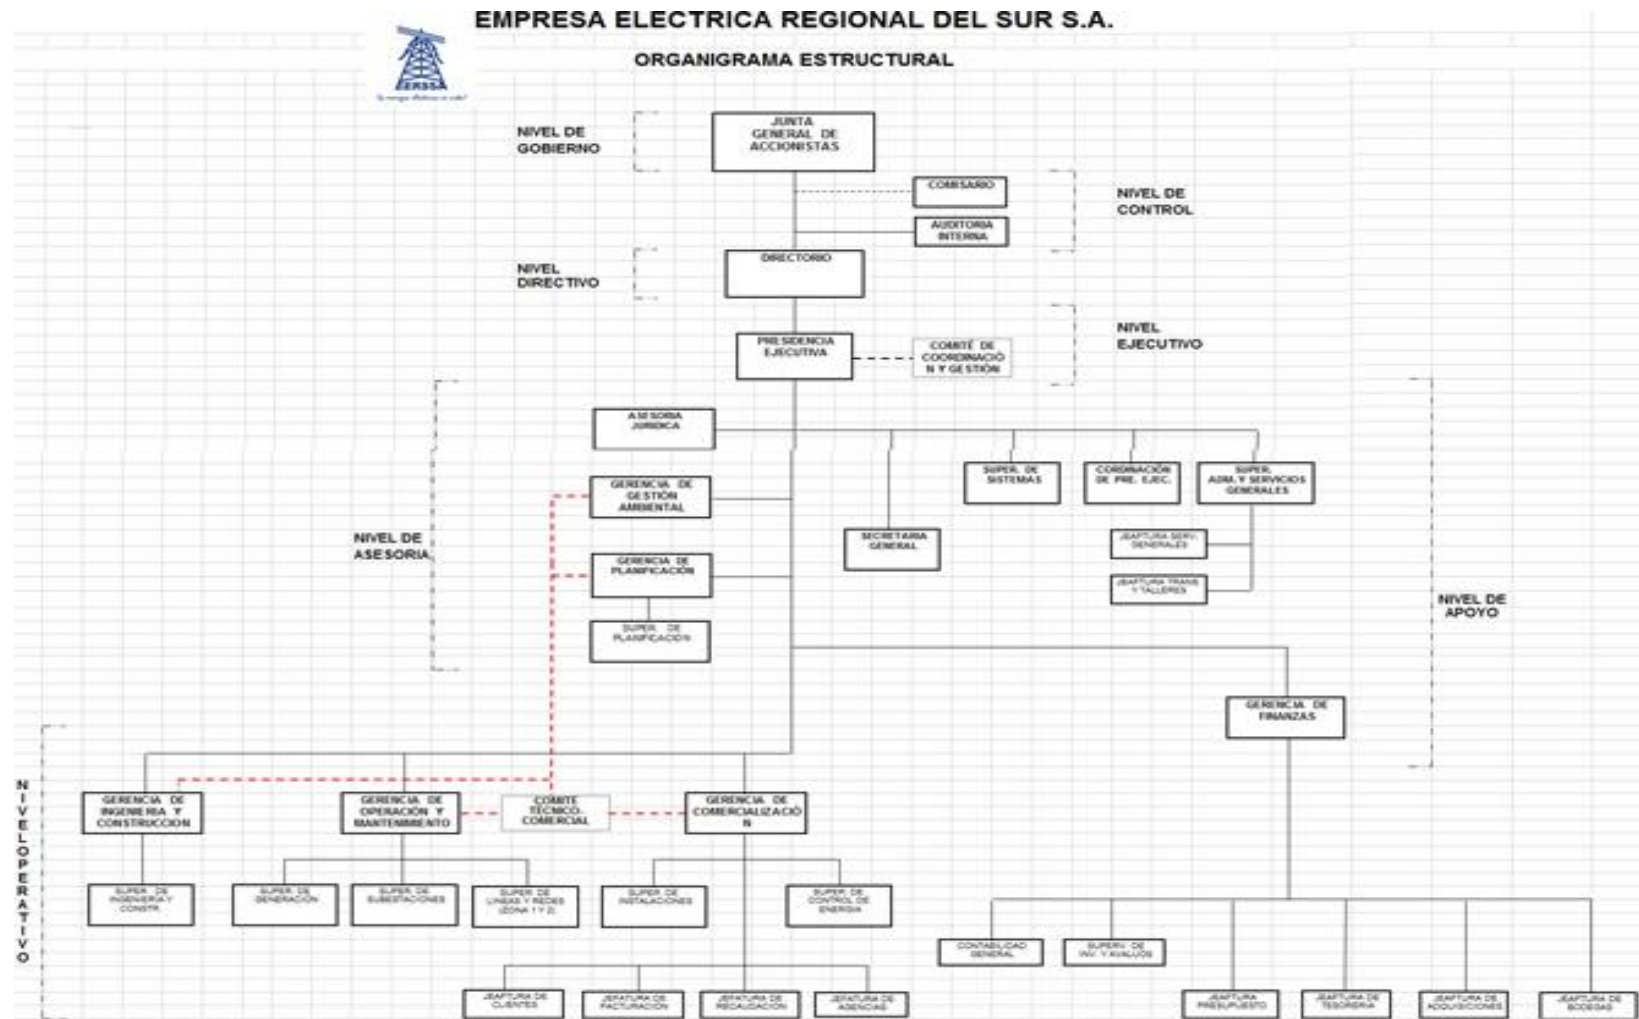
EMPRESA ELECTRICA REGIONAL DEL SUR S.A.

ERSSA

ORGANIGRAMA ESTRUCTURAL

NIVEL DE GOBIERNO

JUNTA GENERAL DE ACCIONISTAS

COMISARIO

AUDITORIA INTERNA

NIVEL DE CONTROL

NIVEL DIRECTIVO

DIRECTORIO

NIVEL EJECUTIVO

PRESIDENCIA EJECUTIVA

COMITÉ DE COORDINACIÓN Y GESTIÓN

ASESORIA JURIDICA

SUPER. DE SISTEMAS

CORDINACIÓN DE PRE. EJEC.

SUPER. ADM. Y SERVICIOS GENERALES

GERENCIA DE GESTIÓN AMBIENTAL

NIVEL DE ASESORIA

SECRETARIA GENERAL

JEAFTURA SERV. GENERALES

GERENCIA DE PLANIFICACION

JEAFTURA TRANS. Y TALLERES

NIVEL DE APOYO

SUPER. DE PLANIFICACION

GERENCIA DE FINANZAS

NIVEL OPERATIVO

GERENCIA DE INGENIERIA Y CONSTRUCCION

GERENCIA DE OPERACIÓN Y MANTENIMIENTO

COMITE TECNICO-COMERCIAL

GERENCIA DE COMERCIALIZACIÓN

SUPER. DE INGENIERIA Y CONSTR.

SUPER. DE GENERACION

SUPER. DE SUBESTACIONES

SUPER. DE LINEAS Y REDES (ZONA 1 Y 2)

SUPER. DE INSTALACIONES

SUPER. DE CONTROL DE ENERGIA

CONTABILIDAD GENERAL

SUPERV. DE INV. Y AVALUOS

JEAFTURA DE CLIENTES

JEAFTURA DE FACTURACION

JEAFTURA DE RECAUDACION

JEAFTURA DE AGENCIAS

JEAFTURA PRESUPUESTO

JEAFTURA DE TESORERIA

JEAFTURA DE ADQUISICIONES

JEAFTURA DE BODEGAS